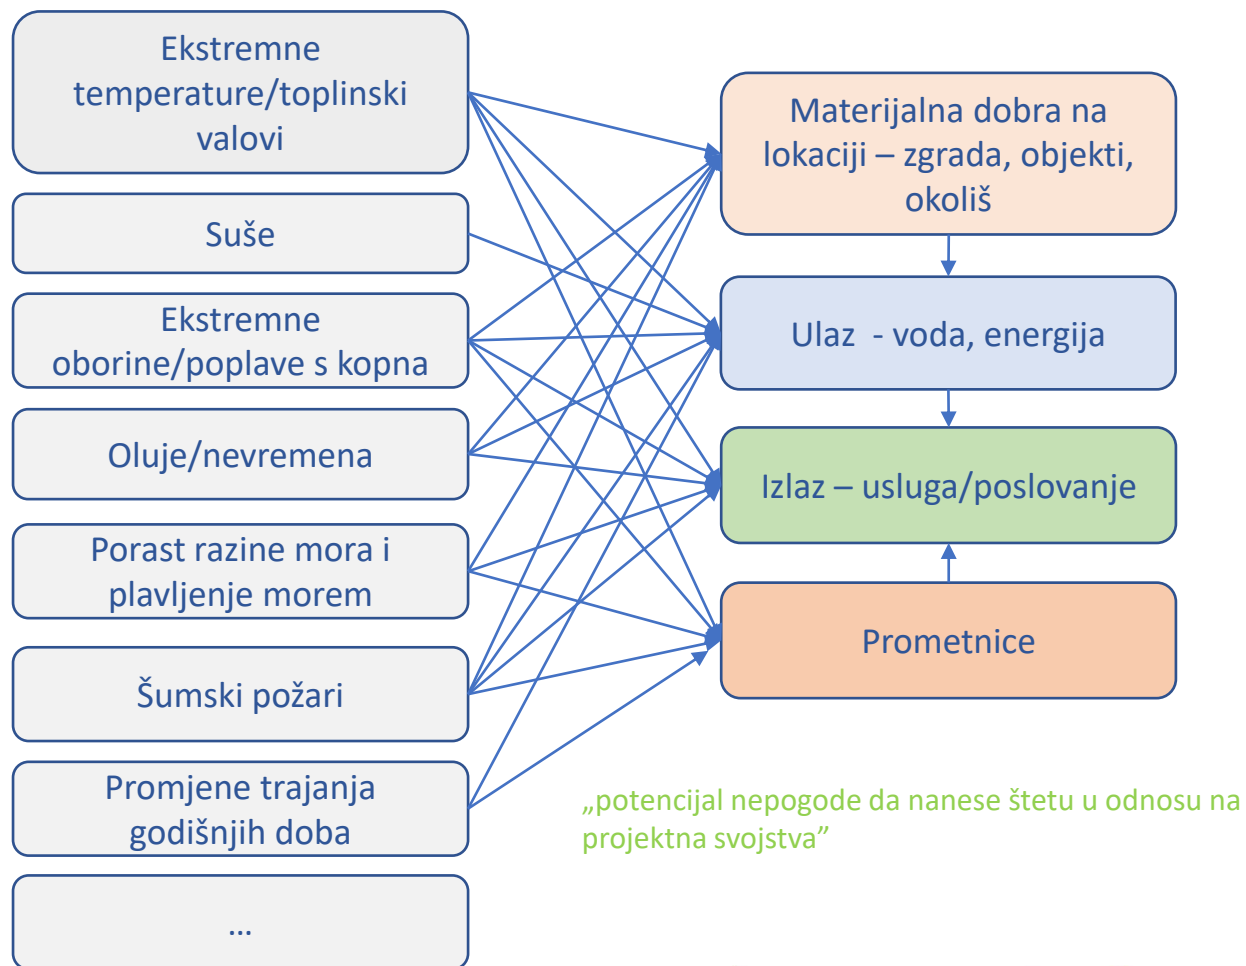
Ekstremne temperature/toplinski valovi

Suše

Ekstremne oborine/poplave s kopna

Oluje/nevremena

Porast razine mora i plavljenje morem

Šumski požari

Promjene trajanja godišnjih doba

…

Materijalna dobra na lokaciji – zgrada, objekti, okoliš

Ulaz - voda, energija

Izlaz – usluga/poslovanje

Prometnice

„potencijal nepogode da nanese štetu u odnosu na projektna svojstva"